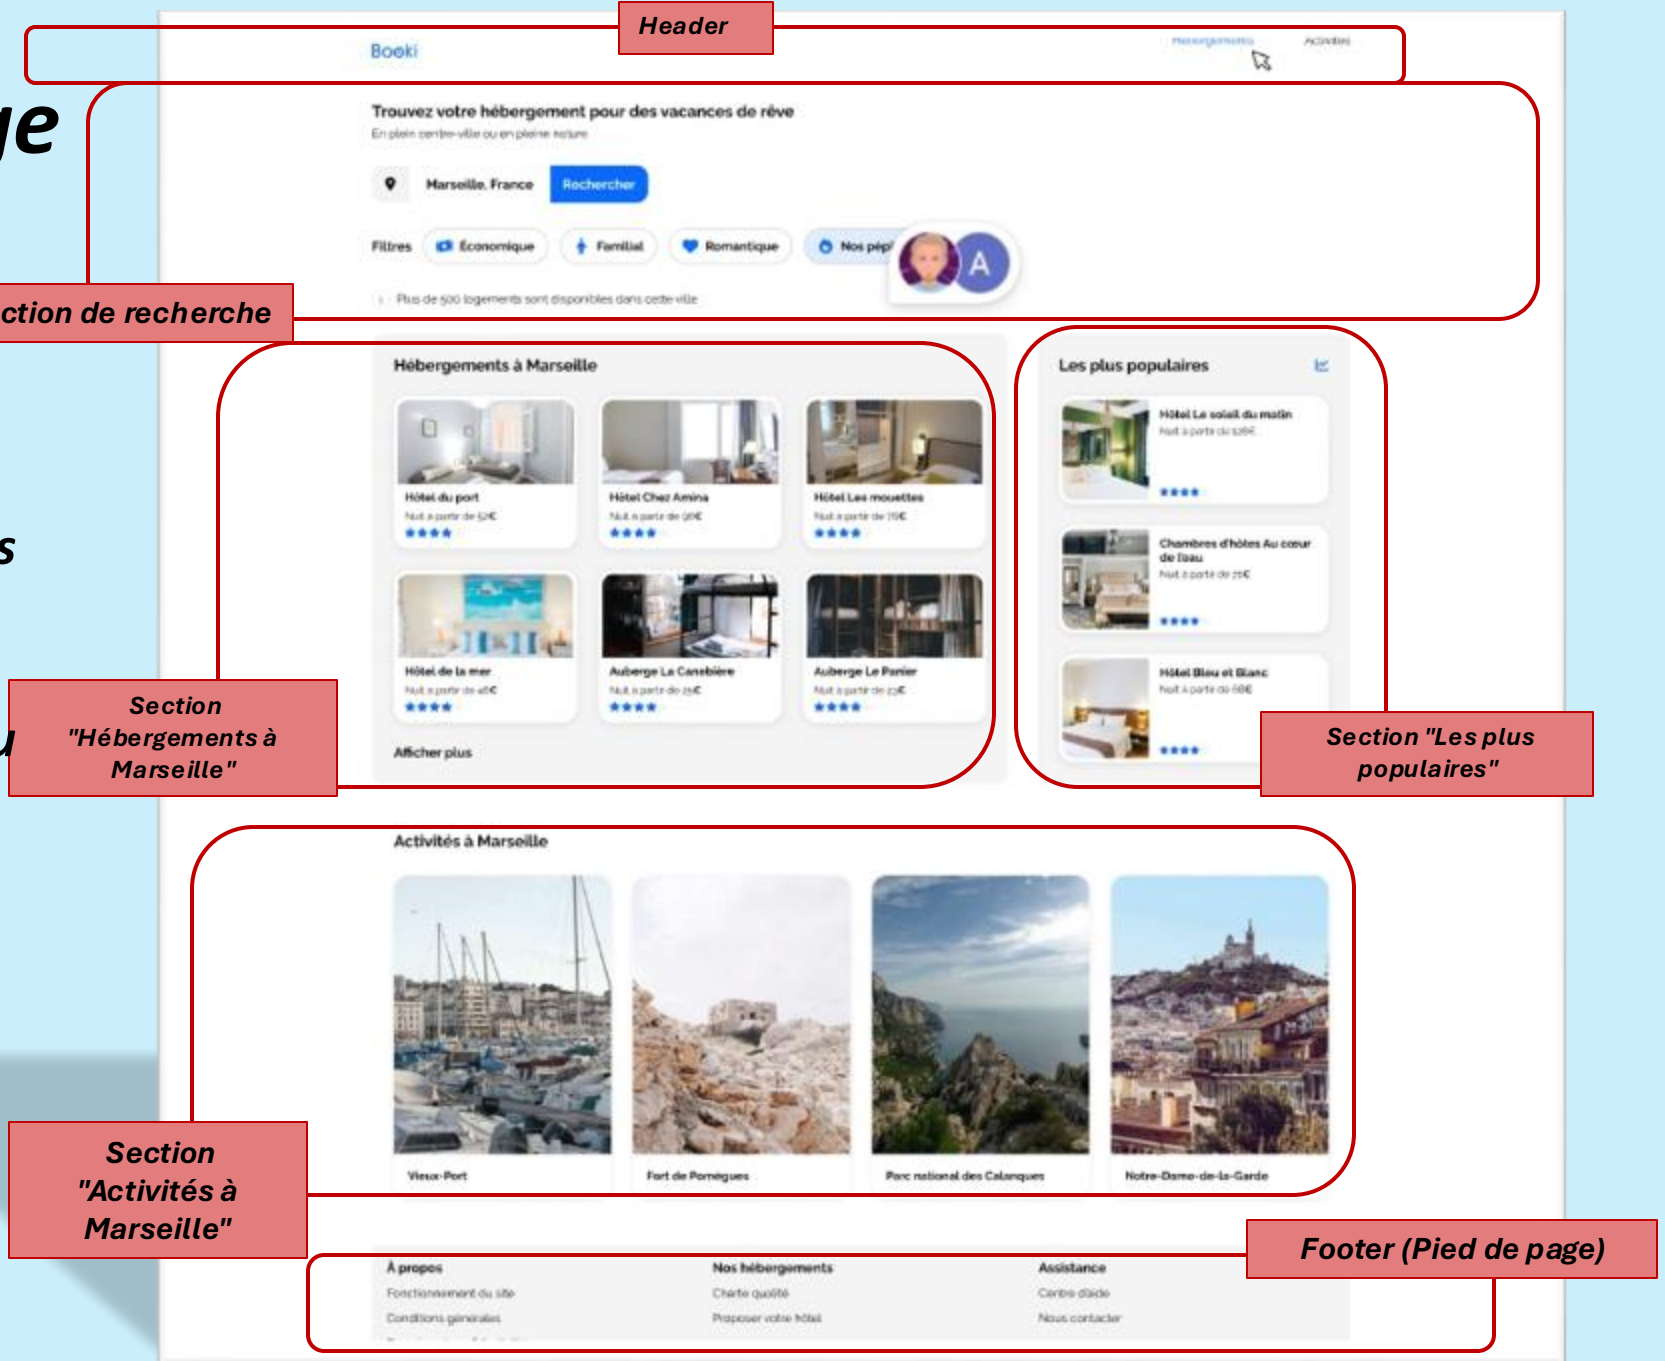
ge

s

u

Header

Booki

Hébergements Activités

Trouvez votre hébergement pour des vacances de rêve
En plein centre-ville ou en pleine nature

Marseille, France Rechercher

Filtres Économique Familial Romantique Nos pépi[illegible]

Plus de 500 logements sont disponibles dans cette ville

ction de recherche

Hébergements à Marseille

Hôtel du port
Nuit à partir de 52€

Hôtel Chez Amina
Nuit à partir de 96€

Hôtel Les mouettes
Nuit à partir de 76€

Hôtel de la mer
Nuit à partir de 46€

Auberge La Canebière
Nuit à partir de 25€

Auberge Le Panier
Nuit à partir de 23€

Afficher plus

Section "Hébergements à Marseille"

Les plus populaires

Hôtel Le soleil du matin
Nuit à partir de 128€

Chambres d'hôtes Au cœur de l'eau
Nuit à partir de 71€

Hôtel Bleu et Blanc
Nuit à partir de 68€

Section "Les plus populaires"

Activités à Marseille

Vieux-Port

Fort de Pomègues

Parc national des Calanques

Notre-Dame-de-la-Garde

Section "Activités à Marseille"

Footer (Pied de page)

À propos
Fonctionnement du site
Conditions générales

Nos hébergements
Charte qualité
Proposer votre hôtel

Assistance
Centre d'aide
Nous contacter